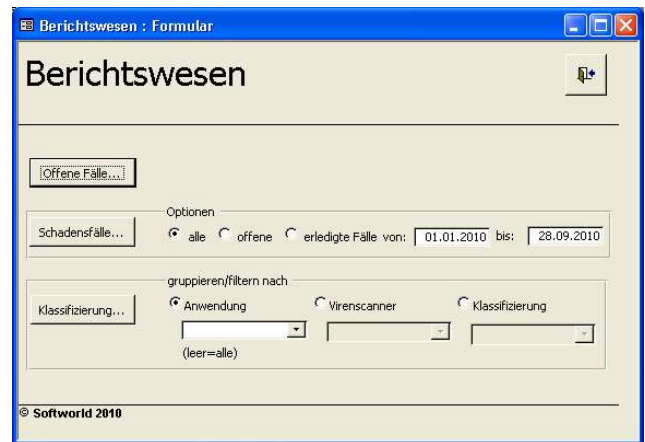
Berichtswesen : Formular

Berichtswesen

Offene Fälle...

Schadensfälle...

Optionen

alle offene erledigte Fälle von: 01.01.2010 bis: 28.09.2010

Klassifizierung...

gruppieren/filtern nach

Anwendung Virenscanner Klassifizierung

(leer=alle)

© Softworld 2010